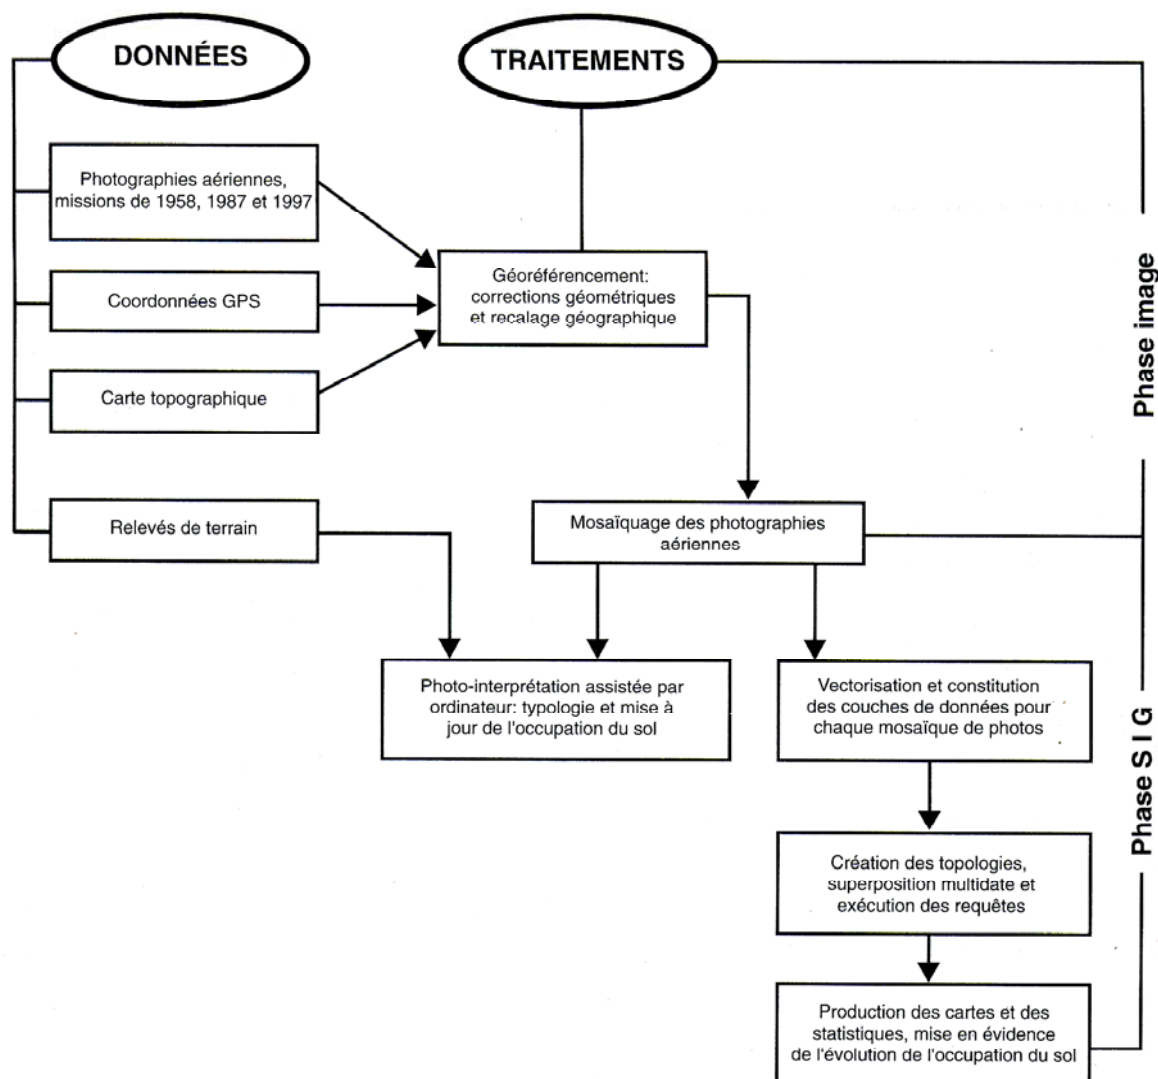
DONNÉES

TRAITEMENTS

Photographies aériennes, missions de 1958, 1987 et 1997

Coordonnées GPS

Carte topographique

Relevés de terrain

Géoréférencement: corrections géométriques et recalage géographique

Mosaïquage des photographies aériennes

Photo-interprétation assistée par ordinateur: typologie et mise à jour de l'occupation du sol

Vectorisation et constitution des couches de données pour chaque mosaïque de photos

Création des topologies, superposition multidate et exécution des requêtes

Production des cartes et des statistiques, mise en évidence de l'évolution de l'occupation du sol

Phase image

Phase S I G